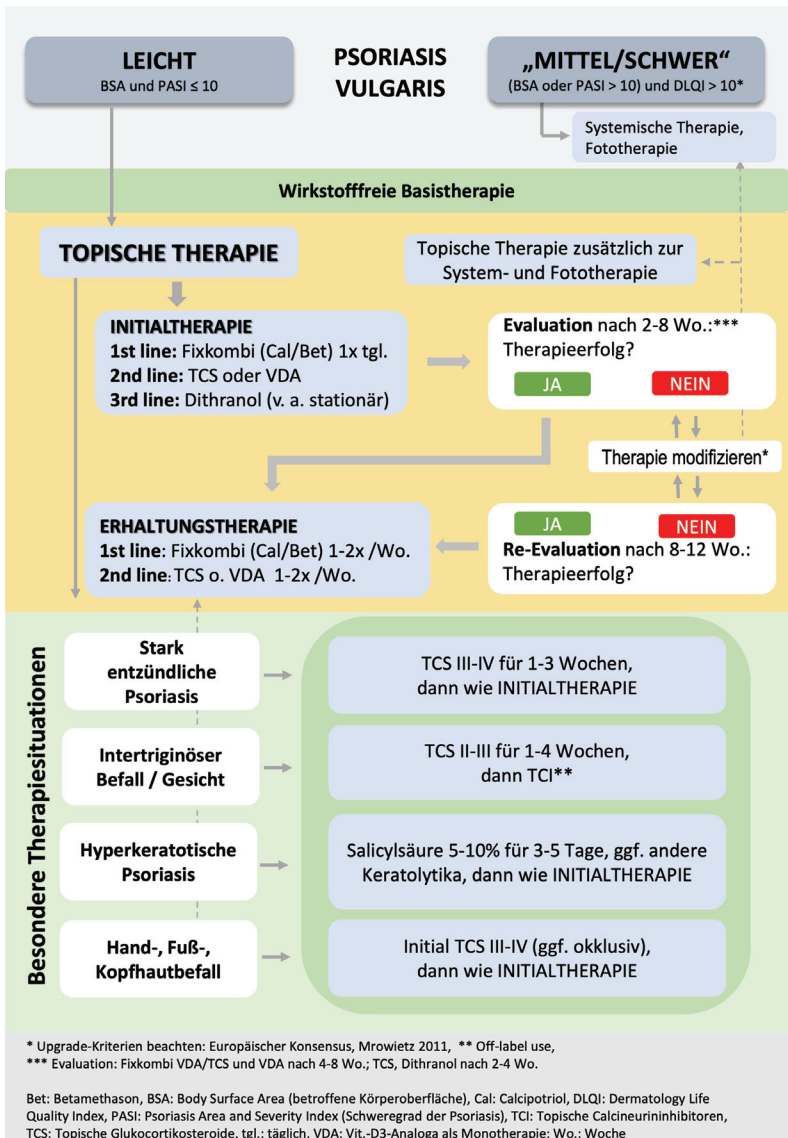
LEICHT
BSA und PASI ≤ 10

PSORIASIS VULGARIS

„MITTEL/SCHWER"
(BSA oder PASI > 10) und DLQI > 10*

Systemische Therapie, Fototherapie

Wirkstofffreie Basistherapie

TOPISCHE THERAPIE

Topische Therapie zusätzlich zur System- und Fototherapie

INITIALTHERAPIE
1st line: Fixkombi (Cal/Bet) 1x tgl.
2nd line: TCS oder VDA
3rd line: Dithranol (v. a. stationär)

Evaluation nach 2-8 Wo.:***
Therapieerfolg?

JA

NEIN

Therapie modifizieren*

ERHALTUNGSTHERAPIE
1st line: Fixkombi (Cal/Bet) 1-2x /Wo.
2nd line: TCS o. VDA 1-2x /Wo.

JA

NEIN

Re-Evaluation nach 8-12 Wo.:
Therapieerfolg?

Besondere Therapiesituationen

Stark entzündliche Psoriasis

TCS III-IV für 1-3 Wochen, dann wie INITIALTHERAPIE

Intertriginöser Befall / Gesicht

TCS II-III für 1-4 Wochen, dann TCI**

Hyperkeratotische Psoriasis

Salicylsäure 5-10% für 3-5 Tage, ggf. andere Keratolytika, dann wie INITIALTHERAPIE

Hand-, Fuß-, Kopfhautbefall

Initial TCS III-IV (ggf. okklusiv), dann wie INITIALTHERAPIE

* Upgrade-Kriterien beachten: Europäischer Konsensus, Mrowietz 2011, ** Off-label use,
*** Evaluation: Fixkombi VDA/TCS und VDA nach 4-8 Wo.; TCS, Dithranol nach 2-4 Wo.

Bet: Betamethason, BSA: Body Surface Area (betroffene Körperoberfläche), Cal: Calcipotriol, DLQI: Dermatology Life Quality Index, PASI: Psoriasis Area and Severity Index (Schweregrad der Psoriasis), TCI: Topische Calcineurininhibitoren, TCS: Topische Glukokortikosteroide, tgl.: täglich, VDA: Vit.-D3-Analoga als Monotherapie; Wo.: Woche